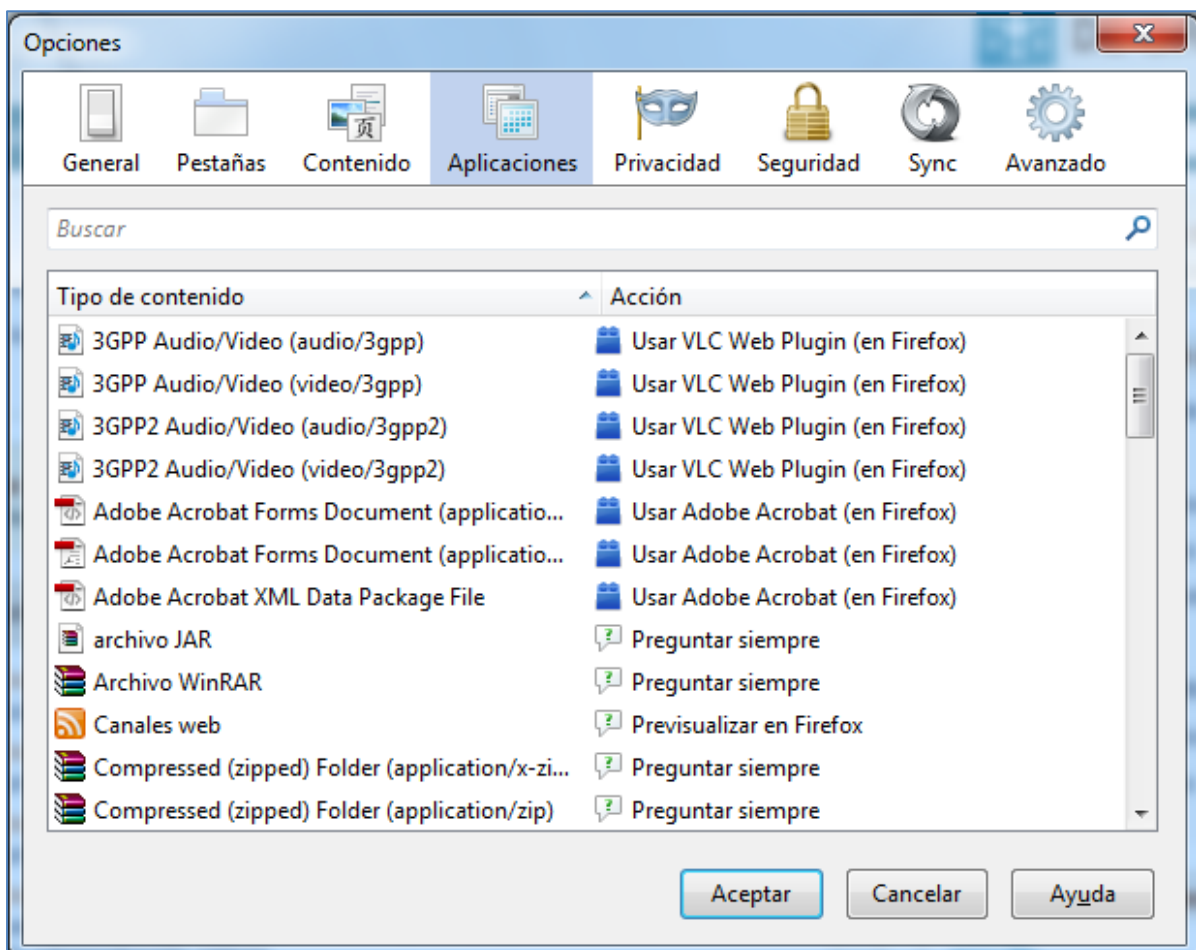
Opciones

General Pestañas Contenido Aplicaciones Privacidad Seguridad Sync Avanzado

Buscar

| Tipo de contenido | Acción |
|---|---|
| 3GPP Audio/Video (audio/3gpp) | Usar VLC Web Plugin (en Firefox) |
| 3GPP Audio/Video (video/3gpp) | Usar VLC Web Plugin (en Firefox) |
| 3GPP2 Audio/Video (audio/3gpp2) | Usar VLC Web Plugin (en Firefox) |
| 3GPP2 Audio/Video (video/3gpp2) | Usar VLC Web Plugin (en Firefox) |
| Adobe Acrobat Forms Document (applicatio... | Usar Adobe Acrobat (en Firefox) |
| Adobe Acrobat Forms Document (applicatio... | Usar Adobe Acrobat (en Firefox) |
| Adobe Acrobat XML Data Package File | Usar Adobe Acrobat (en Firefox) |
| archivo JAR | Preguntar siempre |
| Archivo WinRAR | Preguntar siempre |
| Canales web | Previsualizar en Firefox |
| Compressed (zipped) Folder (application/x-zi... | Preguntar siempre |
| Compressed (zipped) Folder (application/zip) | Preguntar siempre |

Aceptar Cancelar Ayuda